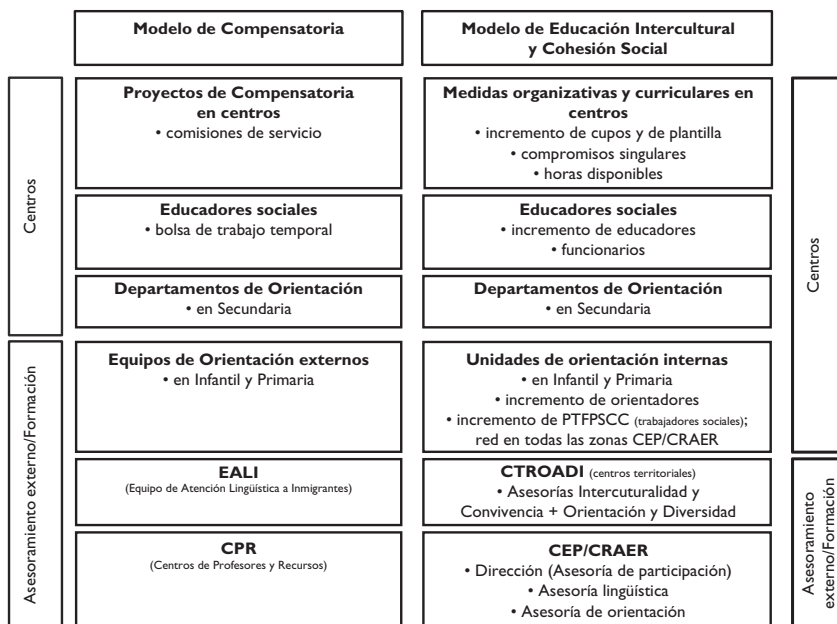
| | Modelo de Compensatoria | Modelo de Educación Intercultural y Cohesión Social | |
|---|---|---|---|
| Centros | **Proyectos de Compensatoria en centros** • comisiones de servicio | **Medidas organizativas y curriculares en centros** • incremento de cupos y de plantilla • compromisos singulares • horas disponibles | Centros |
| | **Educadores sociales** • bolsa de trabajo temporal | **Educadores sociales** • incremento de educadores • funcionarios | |
| | **Departamentos de Orientación** • en Secundaria | **Departamentos de Orientación** • en Secundaria | |
| Asesoramiento externo/Formación | **Equipos de Orientación externos** • en Infantil y Primaria | **Unidades de orientación internas** • en Infantil y Primaria • incremento de orientadores • incremento de PTFPSCC (trabajadores sociales); red en todas las zonas CEP/CRAER | |
| | **EALI** (Equipo de Atención Lingüística a Inmigrantes) | **CTROADI** (centros territoriales) • Asesorías Intercuturalidad y Convivencia + Orientación y Diversidad | Asesoramiento externo/Formación |
| | **CPR** (Centros de Profesores y Recursos) | **CEP/CRAER** • Dirección (Asesoría de participación) • Asesoría lingüística • Asesoría de orientación | |